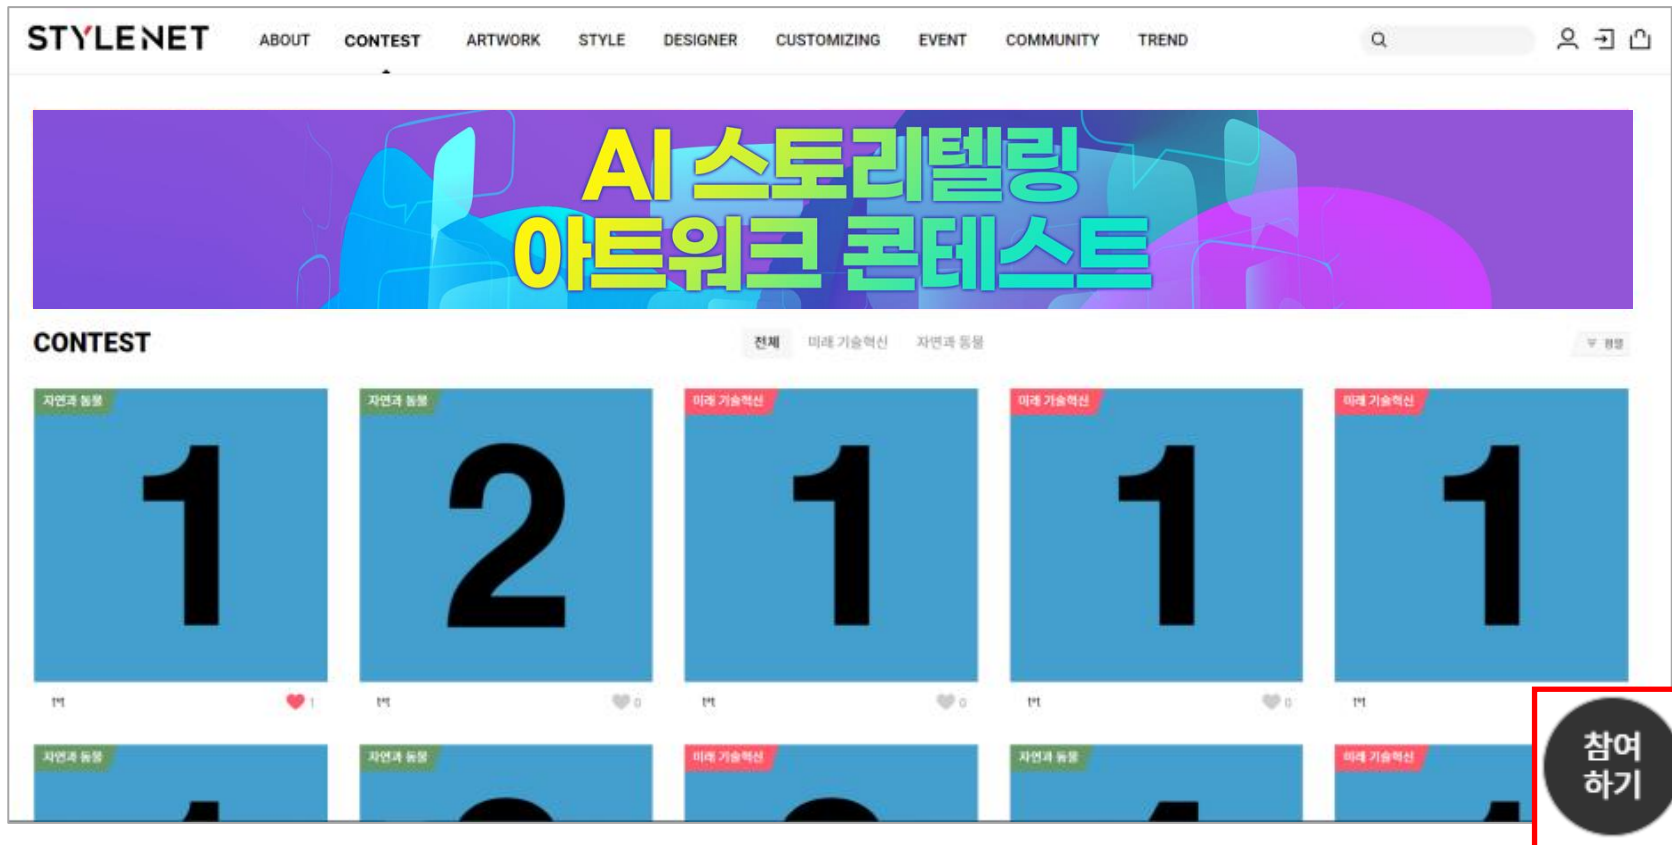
STYLENET ABOUT CONTEST ARTWORK STYLE DESIGNER CUSTOMIZING EVENT COMMUNITY TREND

AI 스토리텔링 아트워크 콘테스트

CONTEST

전체 미래 기술혁신 자연과 동물

자연과 동물
1
1

자연과 동물
2
0

미래 기술혁신
1
0

미래 기술혁신
1
0

미래 기술혁신
1

자연과 동물

자연과 동물

미래 기술혁신

자연과 동물

미래 기술혁신

참여하기